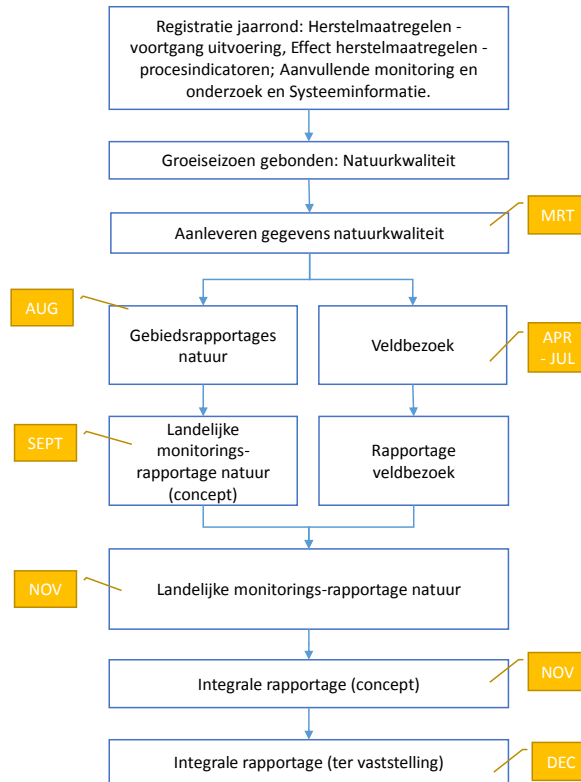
Registratie jaarrond: Herstelmaatregelen - voortgang uitvoering, Effect herstelmaatregelen - procesindicatoren; Aanvullende monitoring en onderzoek en Systeeminformatie.

Groeiseizoen gebonden: Natuurkwaliteit

MRT

Aanleveren gegevens natuurkwaliteit

AUG

Gebiedsrapportages natuur

Veldbezoek

APR - JUL

SEPT

Landelijke monitorings-rapportage natuur (concept)

Rapportage veldbezoek

NOV

Landelijke monitorings-rapportage natuur

NOV

Integrale rapportage (concept)

Integrale rapportage (ter vaststelling)

DEC